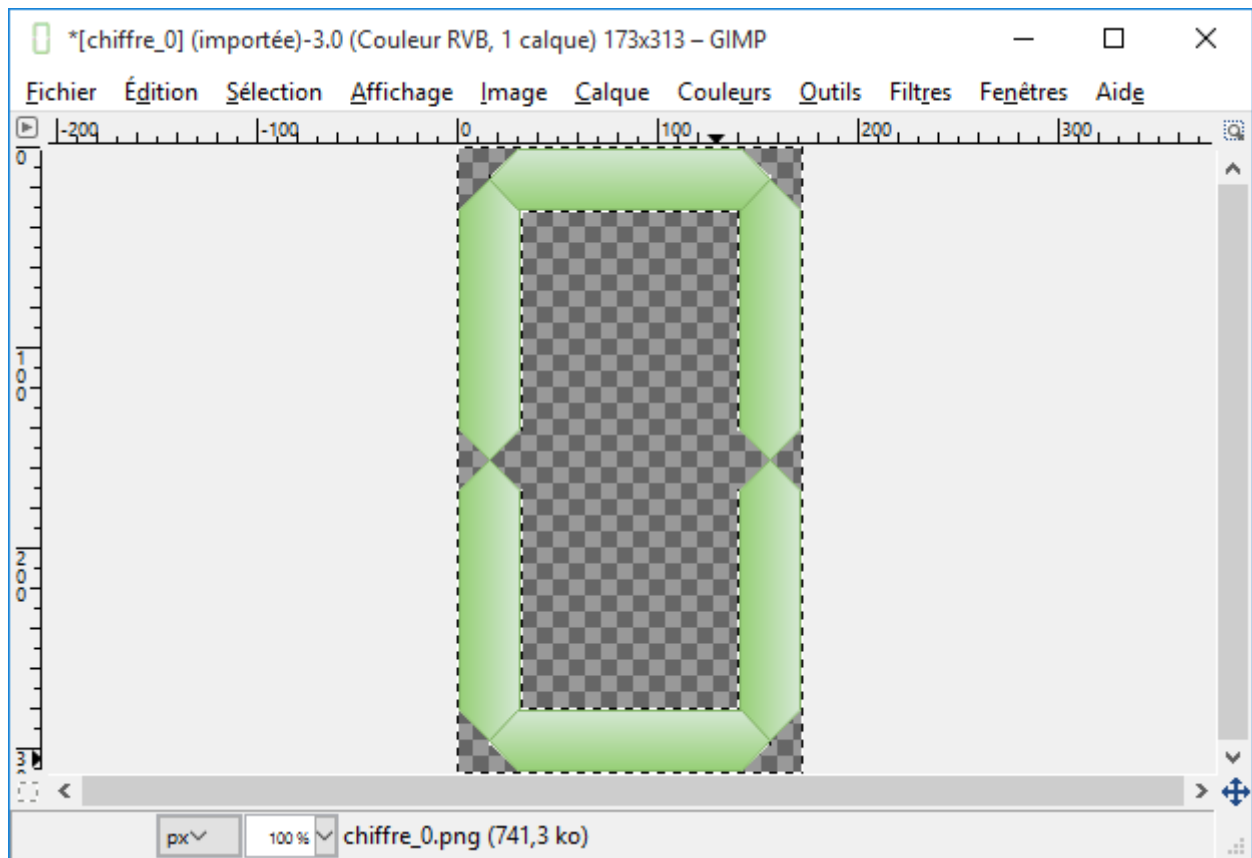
*[chiffre_0] (importée)-3.0 (Couleur RVB, 1 calque) 173x313 – GIMP

Fichier Édition Sélection Affichage Image Calque Couleurs Outils Filtres Fenêtres Aide

-200 -100 0 100 200 300

0 100 200 3

px 100 % chiffre_0.png (741,3 ko)